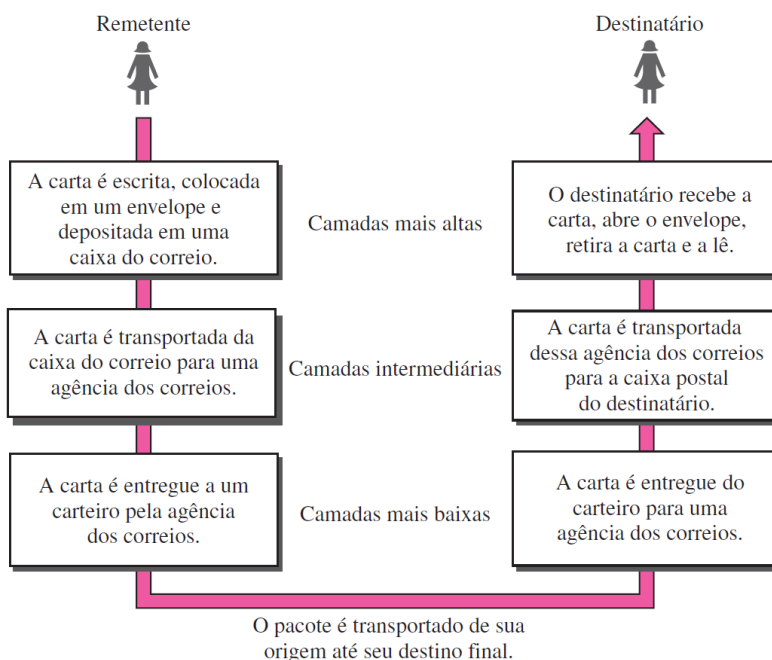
Remetente

Destinatário

A carta é escrita, colocada em um envelope e depositada em uma caixa do correio.

Camadas mais altas

O destinatário recebe a carta, abre o envelope, retira a carta e a lê.

A carta é transportada da caixa do correio para uma agência dos correios.

Camadas intermediárias

A carta é transportada dessa agência dos correios para a caixa postal do destinatário.

A carta é entregue a um carteiro pela agência dos correios.

Camadas mais baixas

A carta é entregue do carteiro para uma agência dos correios.

O pacote é transportado de sua origem até seu destino final.